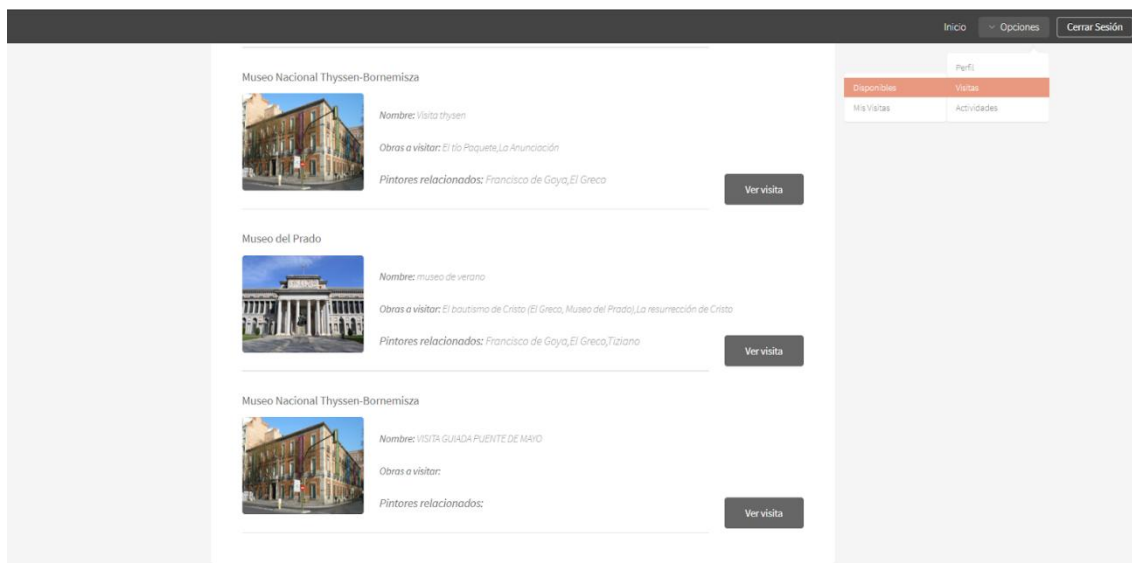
Inicio Opciones Cerrar Sesión

Perfil
Disponibles Visitas
Mis Visitas Actividades

Museo Nacional Thyssen-Bornemisza

Nombre: Visita thysen

Obras a visitar: El tío Paquete,La Anunciación

Pintores relacionados: Francisco de Goya,El Greco

Ver visita

Museo del Prado

Nombre: museo de verano

Obras a visitar: El bautismo de Cristo (El Greco, Museo del Prado),La resurrección de Cristo

Pintores relacionados: Francisco de Goya,El Greco,Tiziano

Ver visita

Museo Nacional Thyssen-Bornemisza

Nombre: VISITA GUIADA PUENTE DE MAYO

Obras a visitar:

Pintores relacionados:

Ver visita